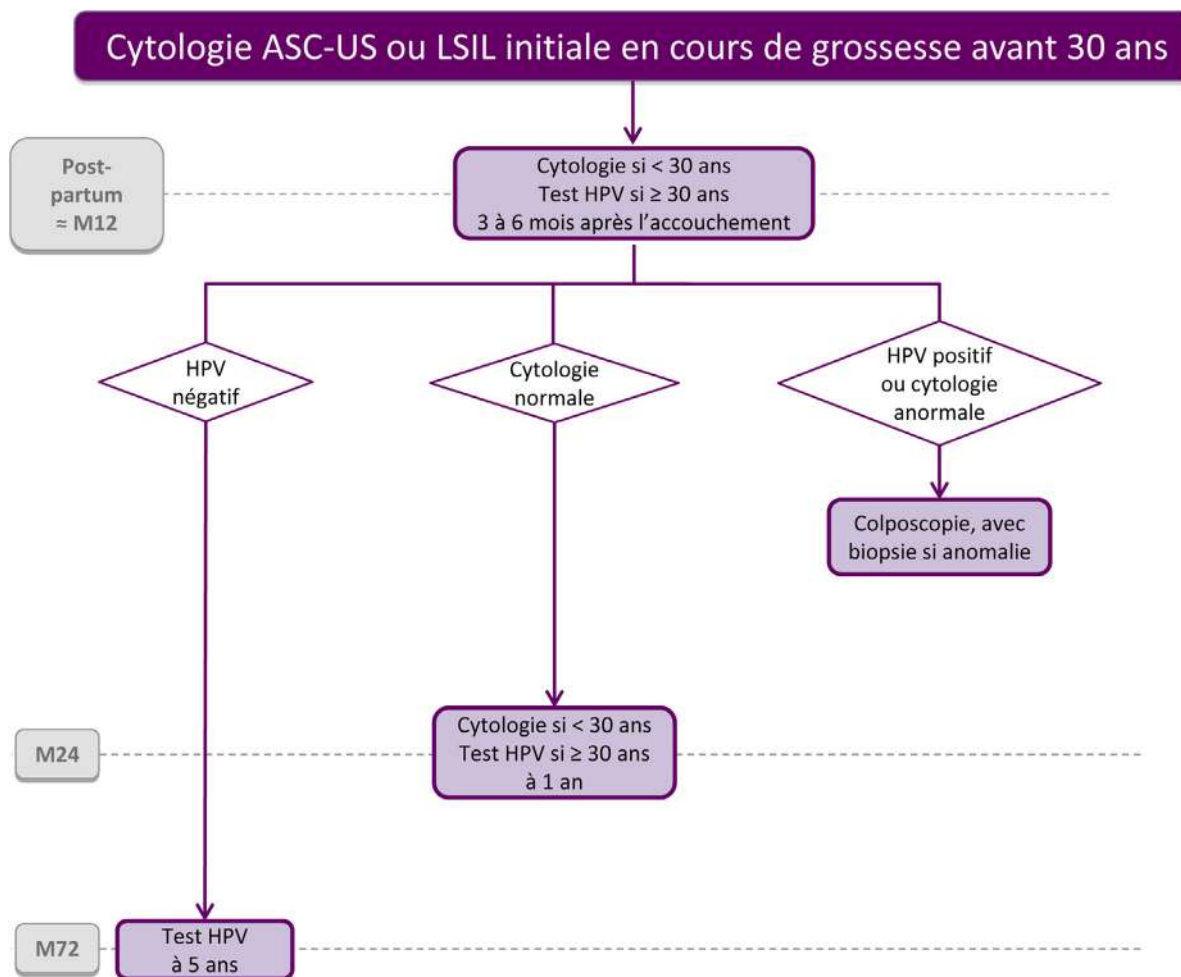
Cytologie ASC-US ou LSIL initiale en cours de grossesse avant 30 ans

Post-partum ≈ M12

Cytologie si < 30 ans
Test HPV si ≥ 30 ans
3 à 6 mois après l'accouchement

HPV négatif

Cytologie normale

HPV positif ou cytologie anormale

Colposcopie, avec biopsie si anomalie

M24

Cytologie si < 30 ans
Test HPV si ≥ 30 ans
à 1 an

M72

Test HPV
à 5 ans